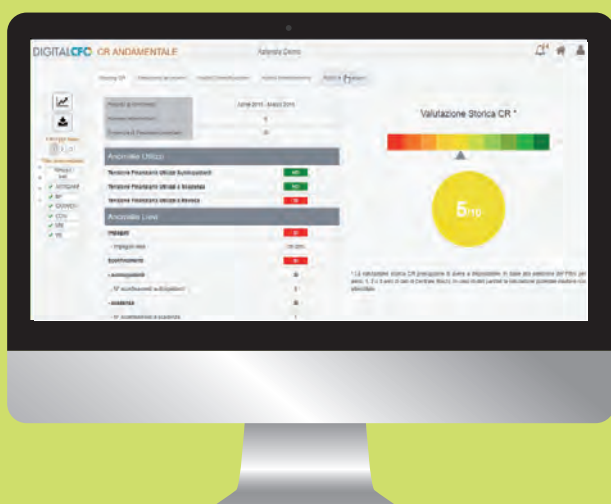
DIGITALCFC CR ANDAMENTALE

Azienda Demo

Valutazione Storica CR *

Anomalie Utilizzi

Anomalie Linee

Sconfinamenti

5/10

Giugno 2015 - Marzo 2016

Tensione Finanziaria Utilizzi Autoliquidanti

Tensione Finanziaria Utilizzi a Scadenza

Tensione Finanziaria Utilizzi a Revoca

NO

NO

SI

Impagati

SI

Sconfinamenti

SI

- Autoliquidanti

- Scadenza

* La valutazione storica CR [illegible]